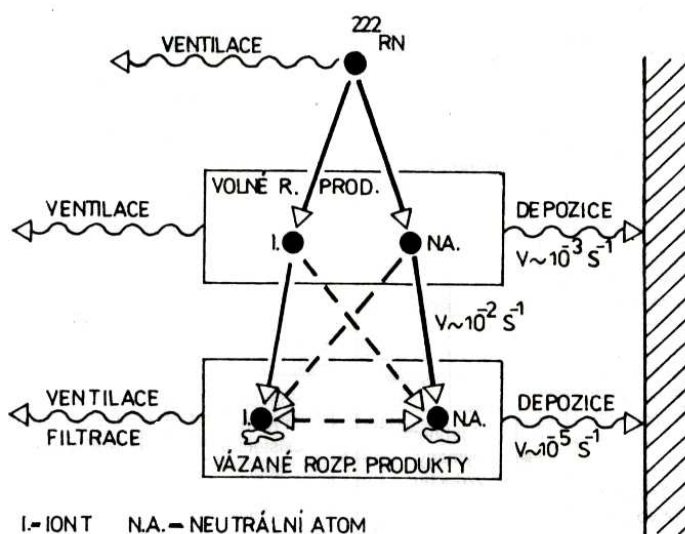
VENTILACE

$^{222}RN$

VOLNÉ R. PROD.

VENTILACE

DEPOZICE

I.

NA.

$V \sim 10^{-3} S^{-1}$

$V \sim 10^{-2} S^{-1}$

VENTILACE

FILTRACE

I.

NA.

DEPOZICE

$V \sim 10^{-5} S^{-1}$

VÁZANÉ ROZP. PRODUKTY

I.- IONT   N.A. – NEUTRÁLNI ATOM